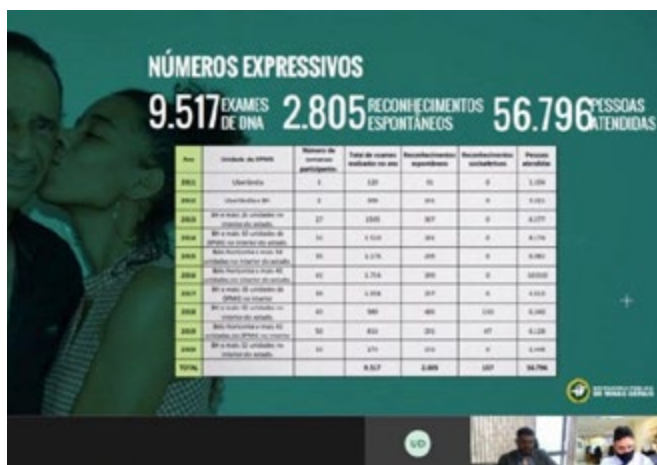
NÚMEROS EXPRESSIVOS

9.517 EXAMES DE DNA 2.805 RECONHECIMENTOS ESPONTÂNEOS 56.796 PESSOAS ATENDIDAS

| Ano | Unidade da DPMG | Número de comarcas participantes | Total de exames realizados no ano | Reconhecimentos espontâneos | Reconhecimentos socioafetivos | Pessoas atendidas |
|---|---|---|---|---|---|---|
| 2011 | Uberlândia | 1 | 120 | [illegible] | 0 | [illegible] |
| 2012 | Uberlândia e BH | 2 | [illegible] | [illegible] | 0 | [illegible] |
| 2013 | BH e mais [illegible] unidades no interior do estado | 27 | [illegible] | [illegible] | 0 | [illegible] |
| 2014 | BH e mais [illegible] unidades da DPMG no interior do estado | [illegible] | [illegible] | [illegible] | 0 | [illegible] |
| 2015 | Belo Horizonte e mais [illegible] unidades no interior do estado | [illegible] | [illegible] | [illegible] | 0 | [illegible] |
| 2016 | Belo Horizonte e mais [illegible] unidades no interior do estado | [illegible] | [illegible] | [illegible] | 0 | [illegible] |
| 2017 | BH e mais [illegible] unidades da DPMG no interior | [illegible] | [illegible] | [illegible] | 0 | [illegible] |
| 2018 | BH e mais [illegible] unidades no interior do estado | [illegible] | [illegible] | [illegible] | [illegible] | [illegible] |
| 2019 | Belo Horizonte e mais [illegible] unidades da DPMG no interior do estado | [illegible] | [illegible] | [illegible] | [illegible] | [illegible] |
| 2020 | BH e mais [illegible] unidades no interior do estado | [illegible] | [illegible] | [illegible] | 0 | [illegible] |
| TOTAL | | | 9.517 | 2.805 | 107 | 56.796 |

DEFENSORIA PÚBLICA DE MINAS GERAIS

UD